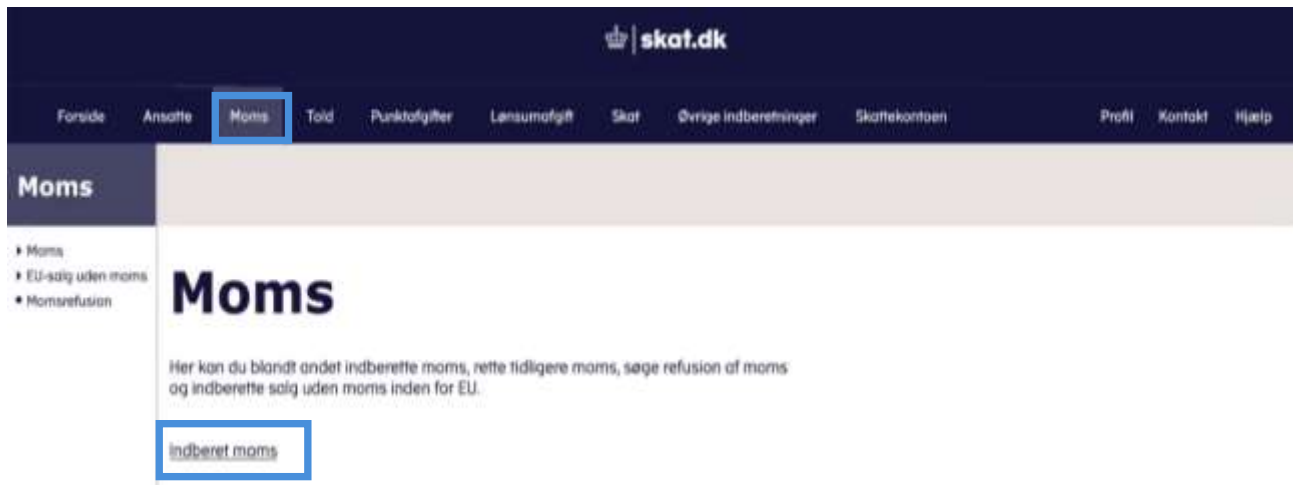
skat.dk

Forside Ansatte Moms Told Punktafgifter Lønsumafgift Skat Øvrige indberetninger Skattekontoen Profil Kontakt Hjælp

Moms

Moms
EU-salg uden moms
Momsrefusion

Moms

Her kan du blandt andet indberette moms, rette tidligere moms, søge refusion af moms og indberette salg uden moms inden for EU.

Indberet moms